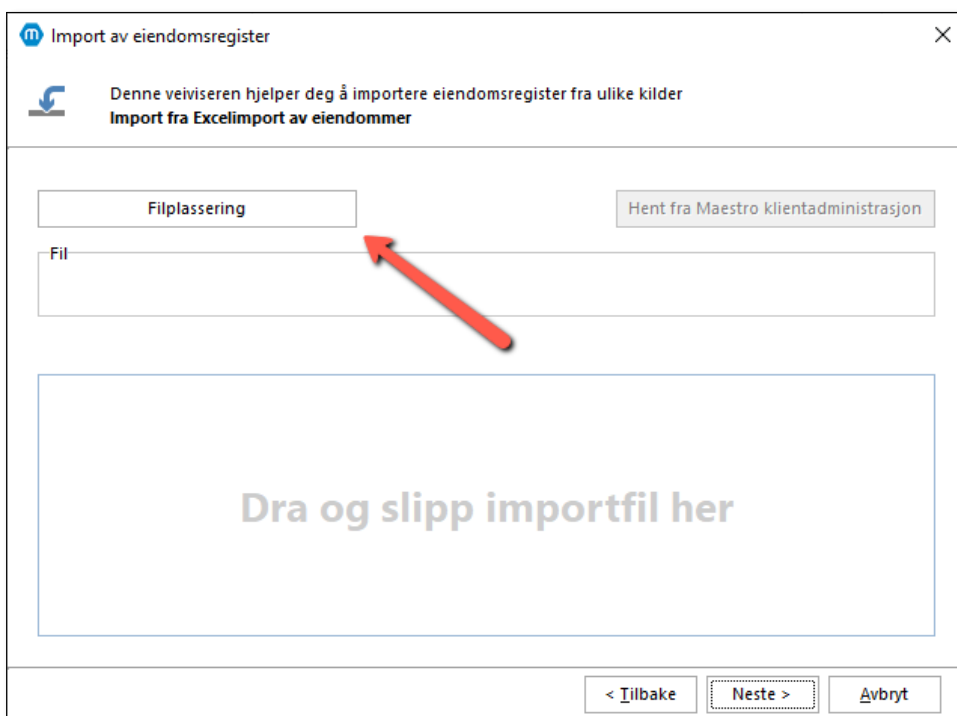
Import av eiendomsregister

Denne veiviseren hjelper deg å importere eiendomsregister fra ulike kilder
Import fra Excelimport av eiendommer

Filplassering

Hent fra Maestro klientadministrasjon

Fil

Dra og slipp importfil her

< Tilbake

Neste >

Avbryt